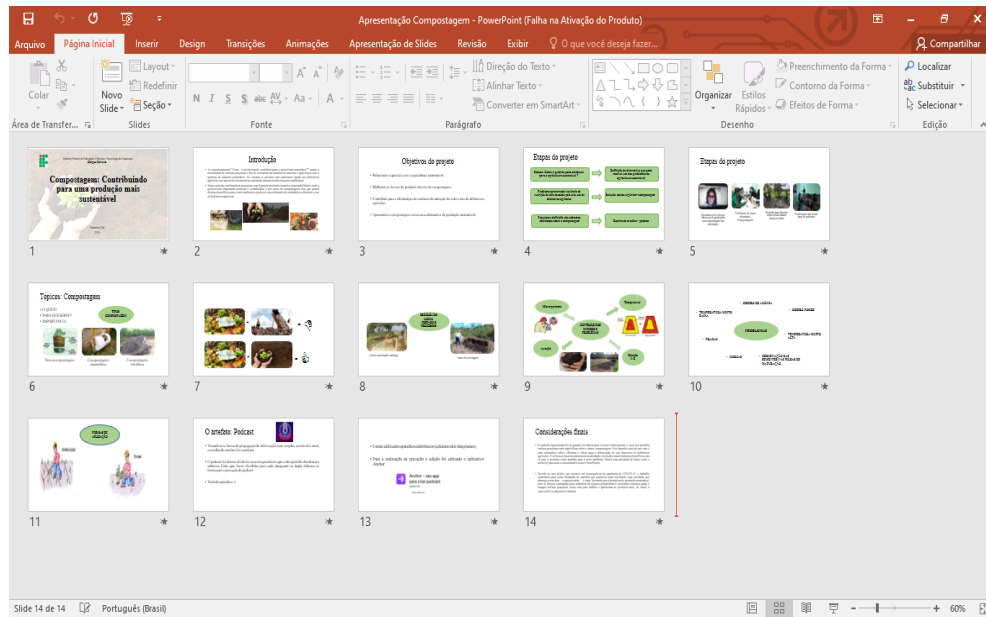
Apresentação Compostagem - PowerPoint (Falha na Ativação do Produto)

Arquivo Página Inicial Inserir Design Transições Animações Apresentação de Slides Revisão Exibir O que você deseja fazer... Compartilhar

Colar Área de Transfer... Novo Slide Layout Redefinir Seção Slides Fonte N I S abc AV Aa A Parágrafo Direção do Texto Alinhar Texto Converter em SmartArt Organizar Estilos Rápidos Preenchimento da Forma Contorno da Forma Efeitos de Forma Desenho Localizar Substituir Selecionar Edição

Compostagem: Contribuindo para uma produção mais sustentável

1

Introdução

2

Objetivos do projeto

3

Etapas do projeto

4

Etapas do projeto

5

Tópicos: Compostagem

6

7

8

9

10

11

O artefato: Podcast

12

13

Considerações finais

14

Slide 14 de 14 Português (Brasil) 60%